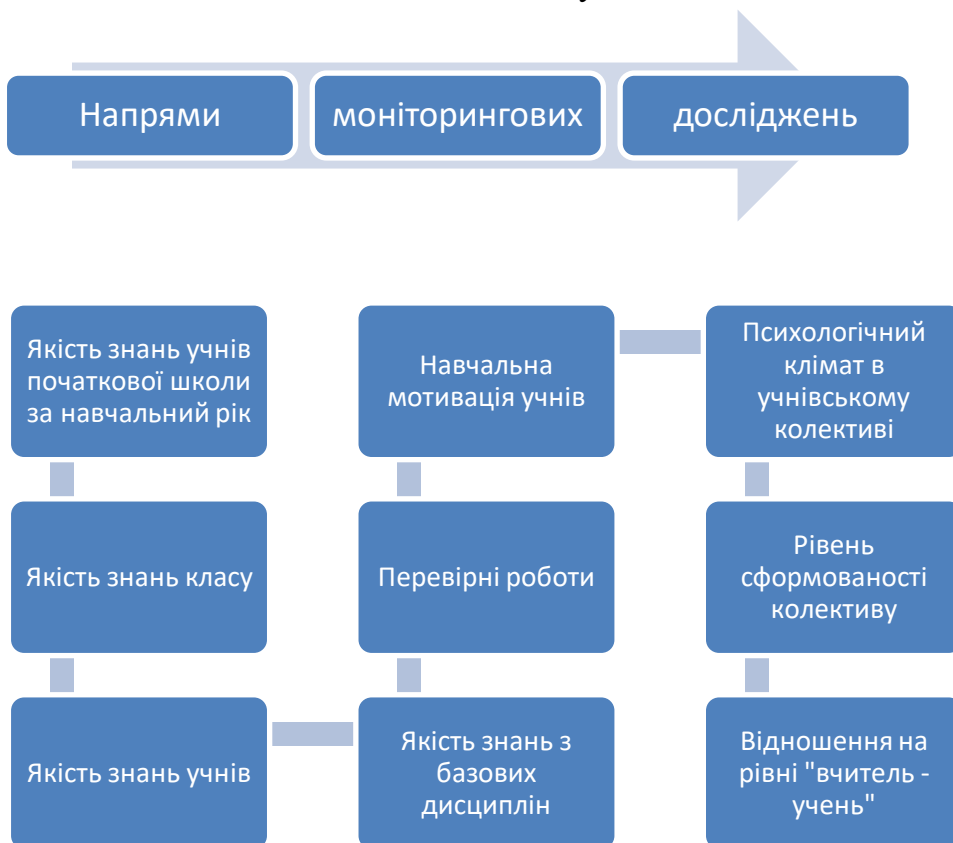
Напрями

моніторингових

досліджень

Якість знань учнів початкової школи за навчальний рік

Якість знань класу

Якість знань учнів

Якість знань з базових дисциплін

Перевірні роботи

Навчальна мотивація учнів

Психологічний клімат в учнівському колективі

Рівень сформованості колективу

Відношення на рівні "вчитель - учень"